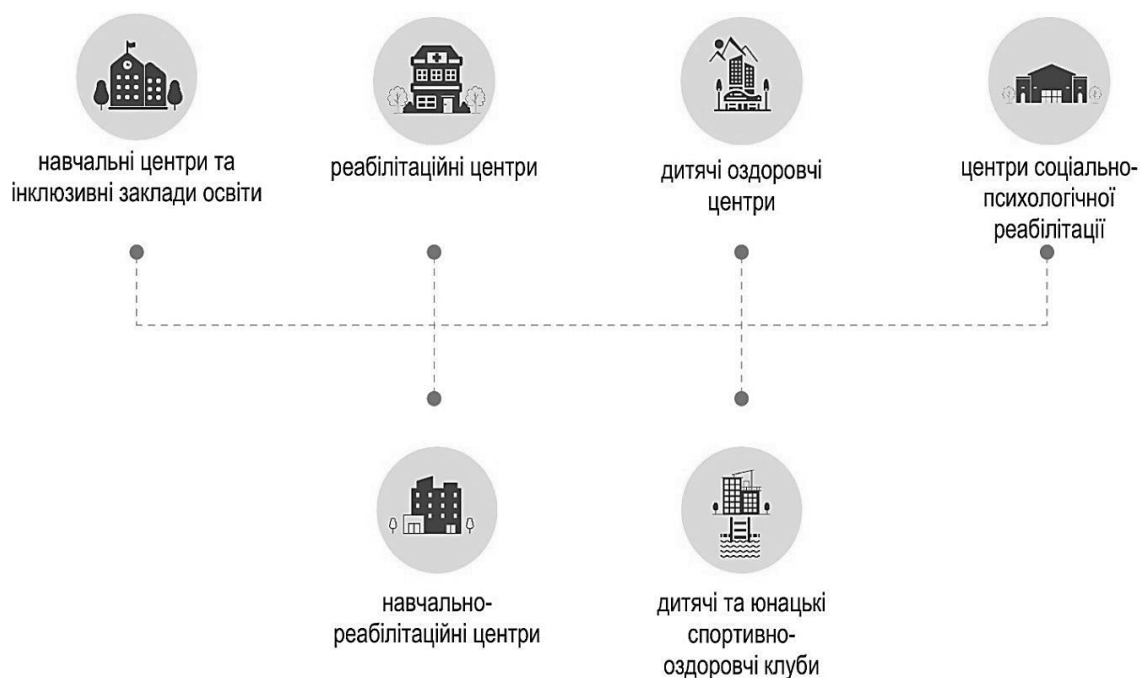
навчальні центри та інклюзивні заклади освіти

реабілітаційні центри

дитячі оздоровчі центри

центри соціально-психологічної реабілітації

навчально-реабілітаційні центри

дитячі та юнацькі спортивно-оздоровчі клуби